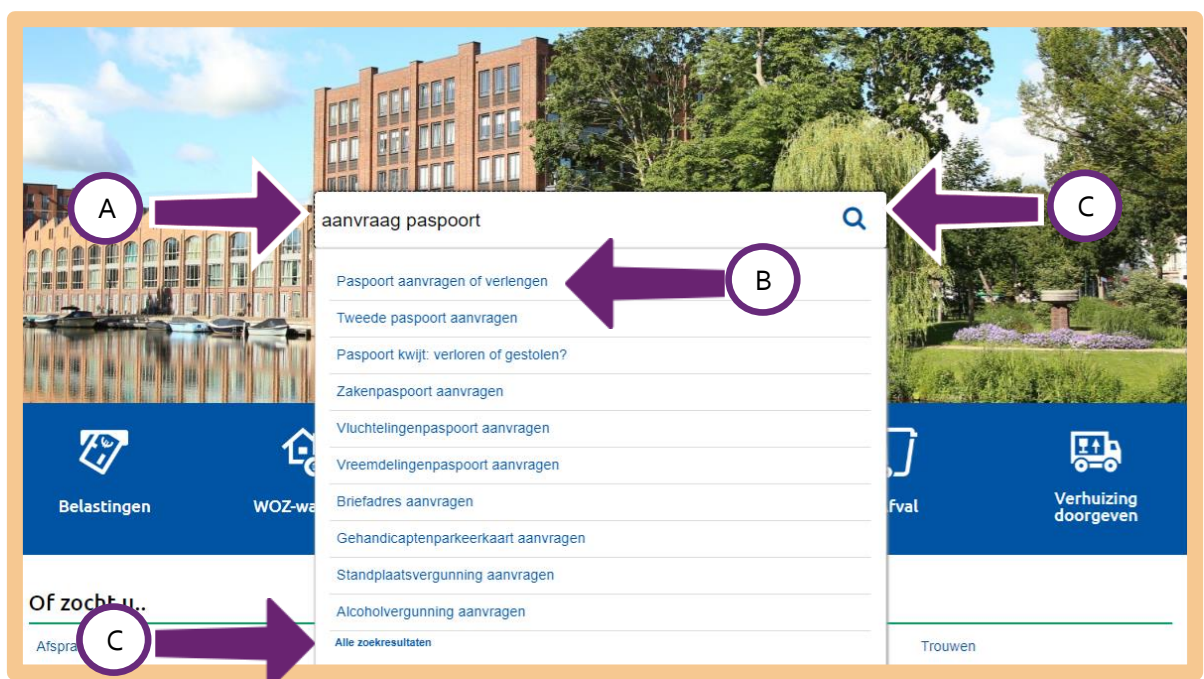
A

aanvraag paspoort

C

Paspoort aanvragen of verlengen

B

Tweede paspoort aanvragen

Paspoort kwijt: verloren of gestolen?

Zakenpaspoort aanvragen

Vluchtelingenpaspoort aanvragen

Vreemdelingenpaspoort aanvragen

Briefadres aanvragen

Gehandicaptenparkeerkaart aanvragen

Standplaatsvergunning aanvragen

Alcoholvergunning aanvragen

Alle zoekresultaten

Belastingen

WOZ-wa

fval

Verhuizing doorgeven

Of zocht u..

Afspra

C

Trouwen